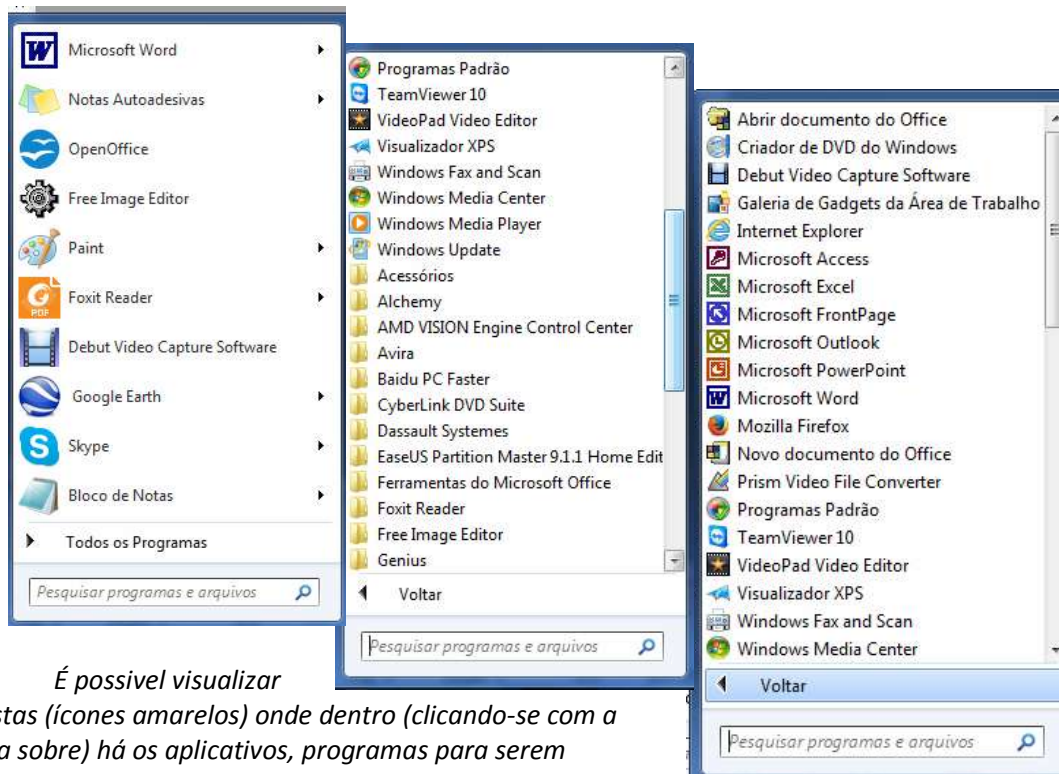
Microsoft Word
Notas Autoadesivas
OpenOffice
Free Image Editor
Paint
Foxit Reader
Debut Video Capture Software
Google Earth
Skype
Bloco de Notas
Todos os Programas
Pesquisar programas e arquivos

Programas Padrão
TeamViewer 10
VideoPad Video Editor
Visualizador XPS
Windows Fax and Scan
Windows Media Center
Windows Media Player
Windows Update
Acessórios
Alchemy
AMD VISION Engine Control Center
Avira
Baidu PC Faster
CyberLink DVD Suite
Dassault Systemes
EaseUS Partition Master 9.1.1 Home Edit
Ferramentas do Microsoft Office
Foxit Reader
Free Image Editor
Genius
Voltar
Pesquisar programas e arquivos

Abrir documento do Office
Criador de DVD do Windows
Debut Video Capture Software
Galeria de Gadgets da Área de Trabalho
Internet Explorer
Microsoft Access
Microsoft Excel
Microsoft FrontPage
Microsoft Outlook
Microsoft PowerPoint
Microsoft Word
Mozilla Firefox
Novo documento do Office
Prism Video File Converter
Programas Padrão
TeamViewer 10
VideoPad Video Editor
Visualizador XPS
Windows Fax and Scan
Windows Media Center
Voltar
Pesquisar programas e arquivos

É possivel visualizar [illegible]stas (ícones amarelos) onde dentro (clicando-se com a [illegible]a sobre) há os aplicativos, programas para serem